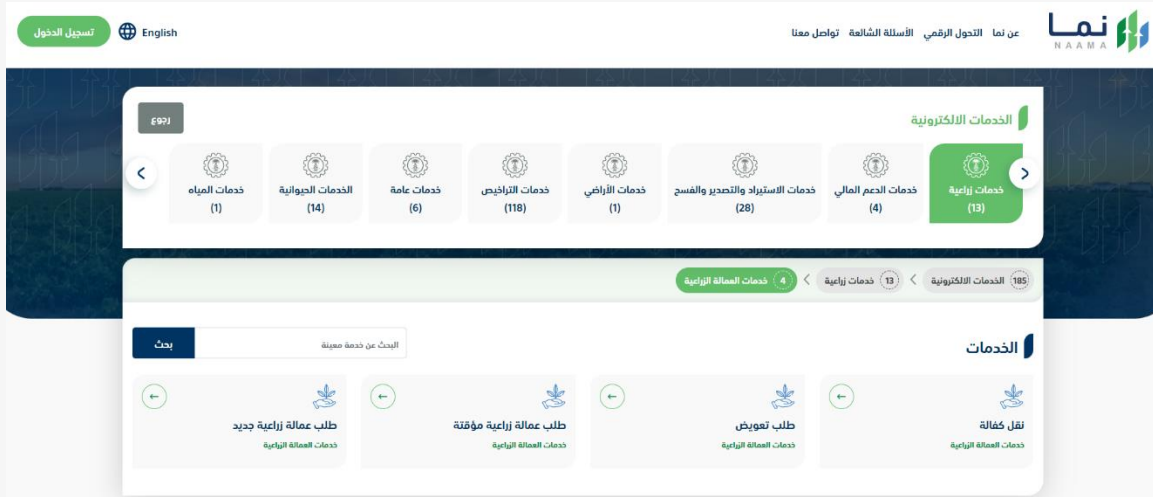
نما
NAAMA
عن نما التحول الرقمي الأسئلة الشائعة تواصل معنا
English
تسجيل الدخول

الخدمات الالكترونية
رجوع

خدمات زراعية
(13)

خدمات الدعم المالي
(4)

خدمات الاستيراد والتصدير والفسح
(28)

خدمات الأراضي
(1)

خدمات التراخيص
(118)

خدمات عامة
(6)

الخدمات الحيوانية
(14)

خدمات المياه
(1)

185 الخدمات الالكترونية > 13 خدمات زراعية > 4 خدمات العمالة الزراعية

الخدمات
البحث عن خدمة معينة
بحث

نقل كفالة
خدمات العمالة الزراعية

طلب تعويض
خدمات العمالة الزراعية

طلب عمالة زراعية مؤقتة
خدمات العمالة الزراعية

طلب عمالة زراعية جديد
خدمات العمالة الزراعية